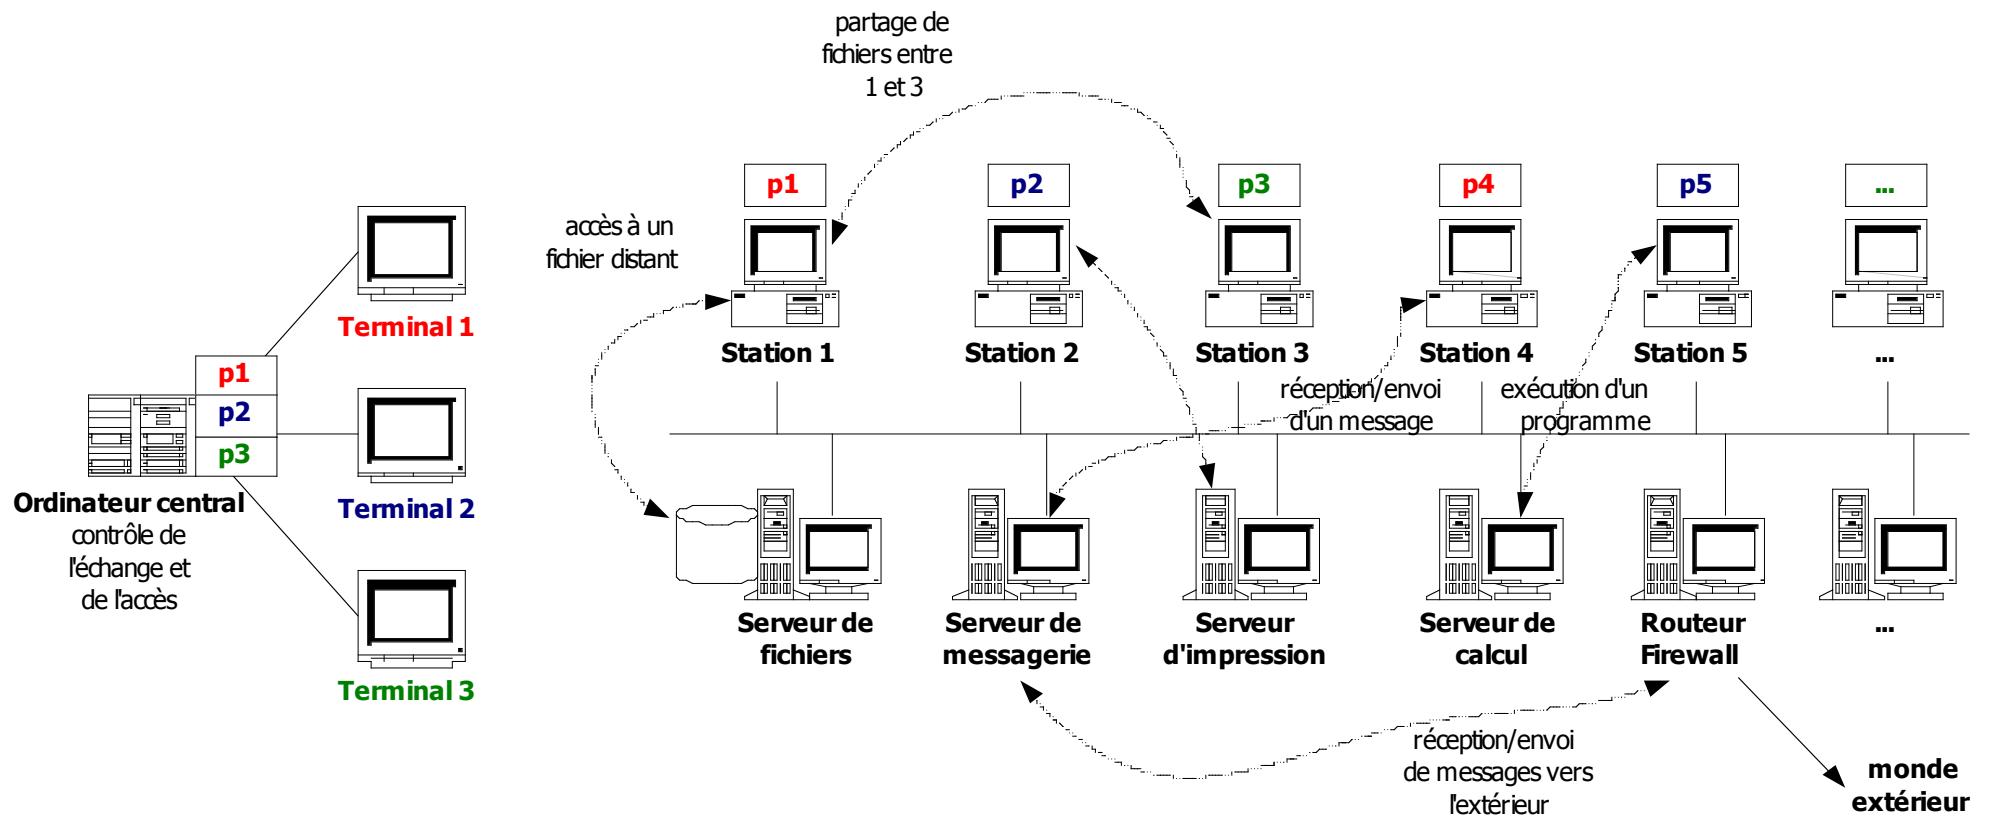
partage de fichiers entre 1 et 3

accès à un fichier distant

Terminal 1

p1
p2
p3

Terminal 2

Ordinateur central
contrôle de l'échange et de l'accès

Terminal 3

p1
p2
p3
p4
p5
...

Station 1
Station 2
Station 3
Station 4
Station 5
...

réception/envoi d'un message

exécution d'un programme

Serveur de fichiers
Serveur de messagerie
Serveur d'impression
Serveur de calcul
Routeur Firewall
...

réception/envoi de messages vers l'extérieur

monde extérieur